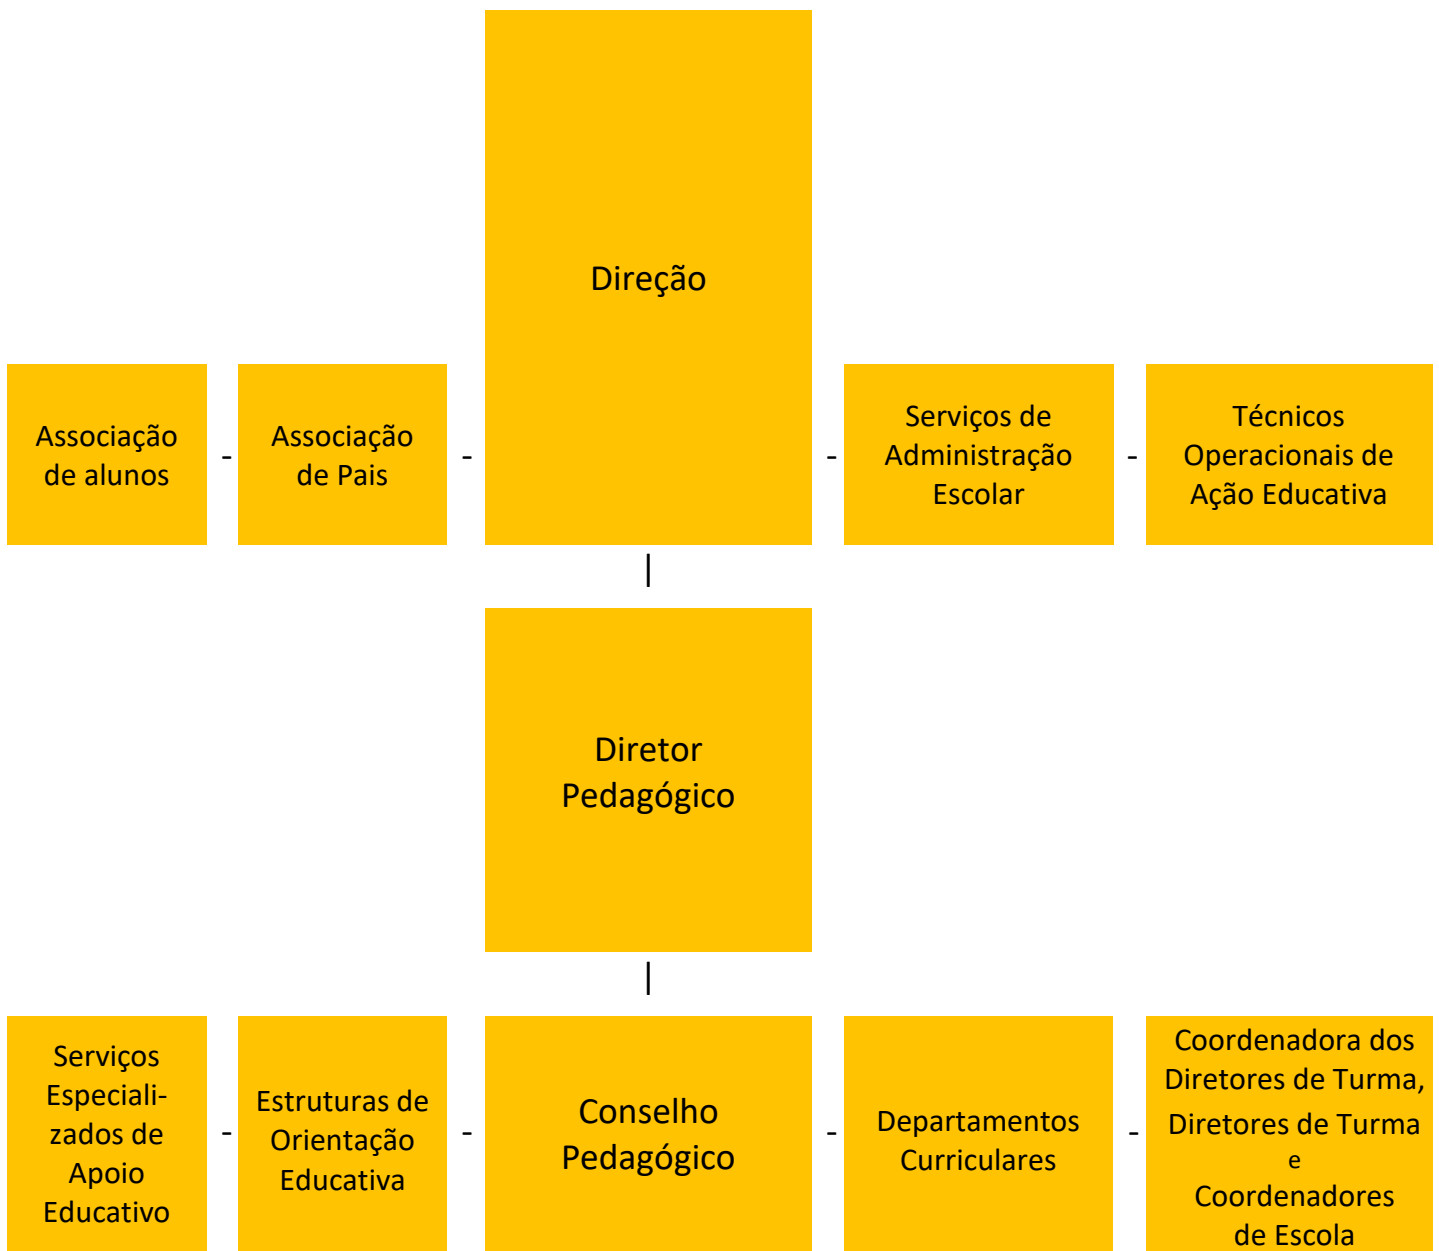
Direção

Associação de alunos - Associação de Pais - - Serviços de Administração Escolar - Técnicos Operacionais de Ação Educativa

|

Diretor Pedagógico

|

Serviços Especializados de Apoio Educativo - Estruturas de Orientação Educativa - Conselho Pedagógico - Departamentos Curriculares - Coordenadora dos Diretores de Turma, Diretores de Turma e Coordenadores de Escola